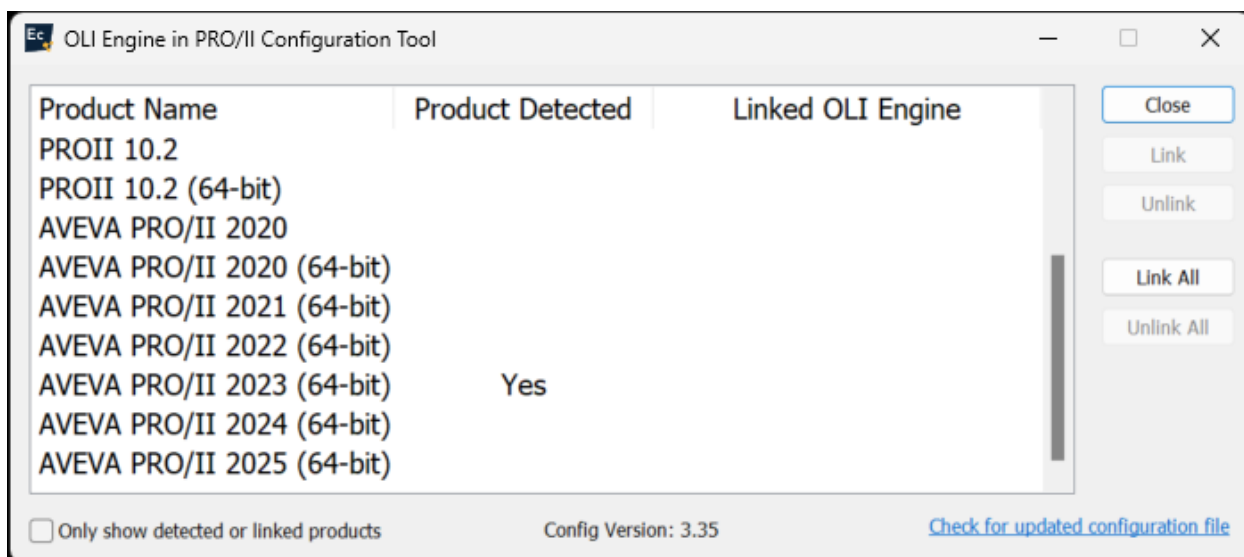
Ec OLI Engine in PRO/II Configuration Tool

| Product Name | Product Detected | Linked OLI Engine |
|---|---|---|
| PROII 10.2 | | |
| PROII 10.2 (64-bit) | | |
| AVEVA PRO/II 2020 | | |
| AVEVA PRO/II 2020 (64-bit) | | |
| AVEVA PRO/II 2021 (64-bit) | | |
| AVEVA PRO/II 2022 (64-bit) | | |
| AVEVA PRO/II 2023 (64-bit) | Yes | |
| AVEVA PRO/II 2024 (64-bit) | | |
| AVEVA PRO/II 2025 (64-bit) | | |

Close
Link
Unlink
Link All
Unlink All

Only show detected or linked products
Config Version: 3.35
Check for updated configuration file